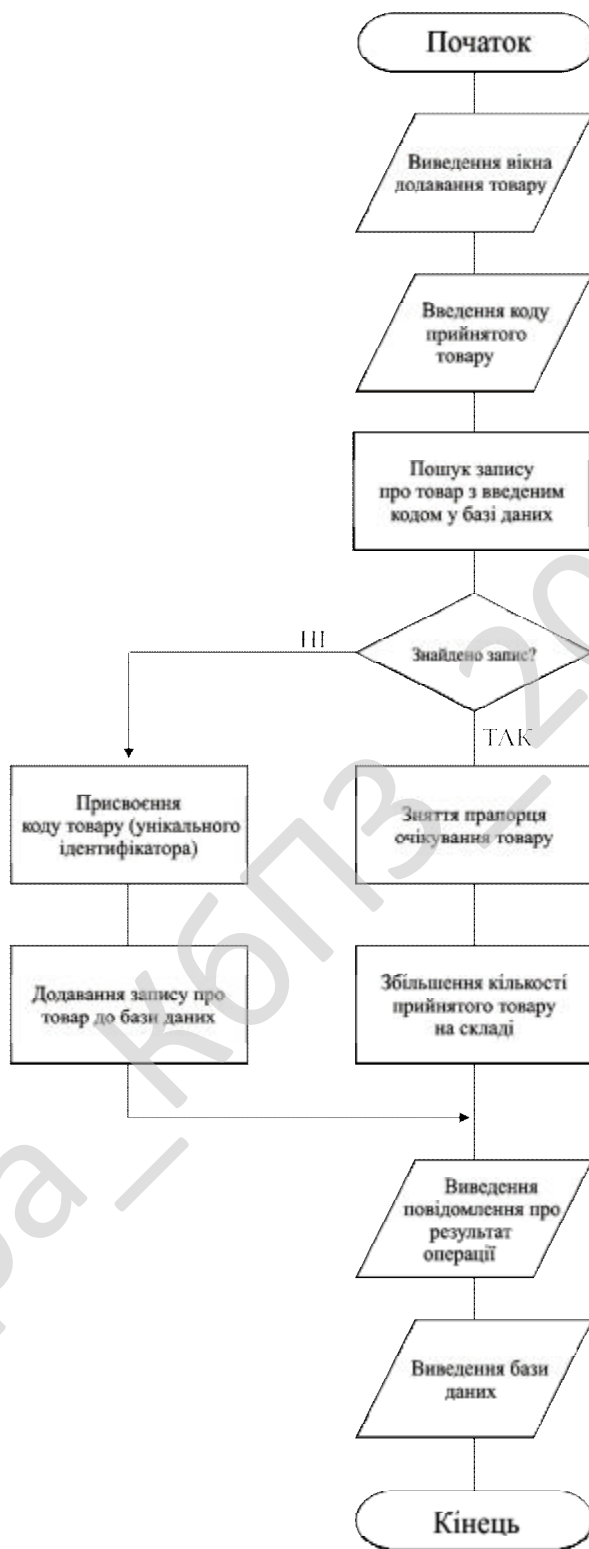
Початок

Виведення вікна додавання товару

Введення коду прийнятого товару

Пошук запису про товар з введеним кодом у базі даних

Знайдено запис?

НІ

ТАК

Присвоєння коду товару (унікального ідентифікатора)

Зняття прапорця очікування товару

Додавання запису про товар до бази даних

Збільшення кількості прийнятого товару на складі

Виведення повідомлення про результат операції

Виведення бази даних

Кінець

ра_кбпз_20